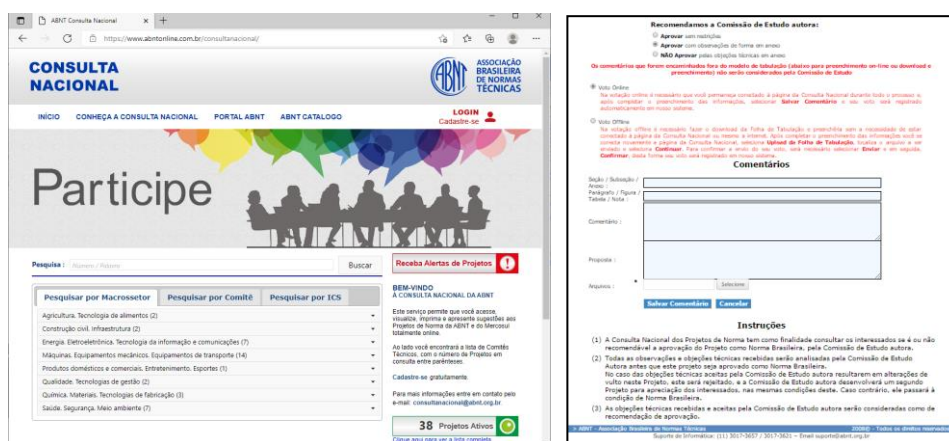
ABNT Consulta Nacional × +

https://www.abntonline.com.br/consultanacional/

CONSULTA NACIONAL

ABNT ASSOCIAÇÃO BRASILEIRA DE NORMAS TÉCNICAS

INÍCIO CONHEÇA A CONSULTA NACIONAL PORTAL ABNT ABNT CATALOGO

LOGIN Cadastre-se

Participe

Pesquisa : Número / Palavra Buscar

Receba Alertas de Projetos

Pesquisar por Macrossetor | Pesquisar por Comitê | Pesquisar por ICS

Agricultura. Tecnologia de alimentos (2)
Construção civil. Infraestrutura (2)
Energia. Eletroeletrônica. Tecnologia da informação e comunicações (7)
Máquinas. Equipamentos mecânicos. Equipamentos de transporte (14)
Produtos domésticos e comerciais. Entretenimento. Esportes (1)
Qualidade. Tecnologias de gestão (2)
Química. Materiais. Tecnologias de fabricação (3)
Saúde. Segurança. Meio ambiente (7)

BEM-VINDO
À CONSULTA NACIONAL DA ABNT

Este serviço permite que você acesse, visualize, imprima e apresente sugestões aos Projetos de Norma da ABNT e do Mercosul totalmente online.

Ao lado você encontrará a lista de Comitês Técnicos, com o número de Projetos em consulta entre parênteses.

Cadastre-se gratuitamente

Para mais informações entre em contato pelo e-mail: consultanacional@abnt.org.br

38 Projetos Ativos

Clique aqui para ver a lista completa

Recomendamos a Comissão de Estudo autora:
Aprovar sem restrições
Aprovar com observações de forma em anexo
NÃO Aprovar pelas objeções técnicas em anexo

Os comentários que forem encaminhados fora do modelo de tabulação (abaixo para preenchimento on line ou download e preenchimento) não serão considerados pela Comissão de Estudo

Voto Online
Na votação online é necessário que você permaneça conectado à página de Consulta Nacional durante todo o processo e, após completar o preenchimento das informações, selecionar Salvar Comentário e seu voto será registrado automaticamente em nosso sistema.

Voto Offline
Na votação offline é necessário fazer o download da Folha de Tabulação e preenchê-la sem a necessidade de estar conectado à página da Consulta Nacional ou mesmo à internet. Após completar o preenchimento das informações você se conecta novamente a página da Consulta Nacional, seleciona Upload da Folha de Tabulação, localiza o arquivo a ser enviado e seleciona Continuar. Para confirmar o envio do seu voto, será necessário selecionar Enviar e em seguida, Confirmar, desta forma seu voto será registrado em nosso sistema.

Comentários

Seção / Subseção / Anexo :
Parágrafo / Figura / Tabela / Nota :
Comentário :
Proposta :
Arquivo : Selecionar

Salvar Comentário Cancelar

Instruções

(1) A Consulta Nacional dos Projetos de Norma tem como finalidade consultar os interessados se é ou não recomendável a aprovação do Projeto como Norma Brasileira, pela Comissão de Estudo autora.
(2) Todas as observações e objeções técnicas recebidas serão analisadas pela Comissão de Estudo Autora antes que este projeto seja aprovado como Norma Brasileira.
No caso das objeções técnicas aceitas pela Comissão de Estudo autora resultarem em alterações de vulto neste Projeto, este será rejeitado, e a Comissão de Estudo autora desenvolverá um segundo Projeto para apreciação dos interessados, nas mesmas condições deste. Caso contrário, ele passará à condição de Norma Brasileira.
(3) As objeções técnicas recebidas e aceitas pela Comissão de Estudo autora serão consideradas como de recomendação de aprovação.

© ABNT - Associação Brasileira de Normas Técnicas 2009© - Todos os direitos reservados
Suporte de Informática: (11) 3017-3657 / 3017-3621 - Email suporte@abnt.org.br